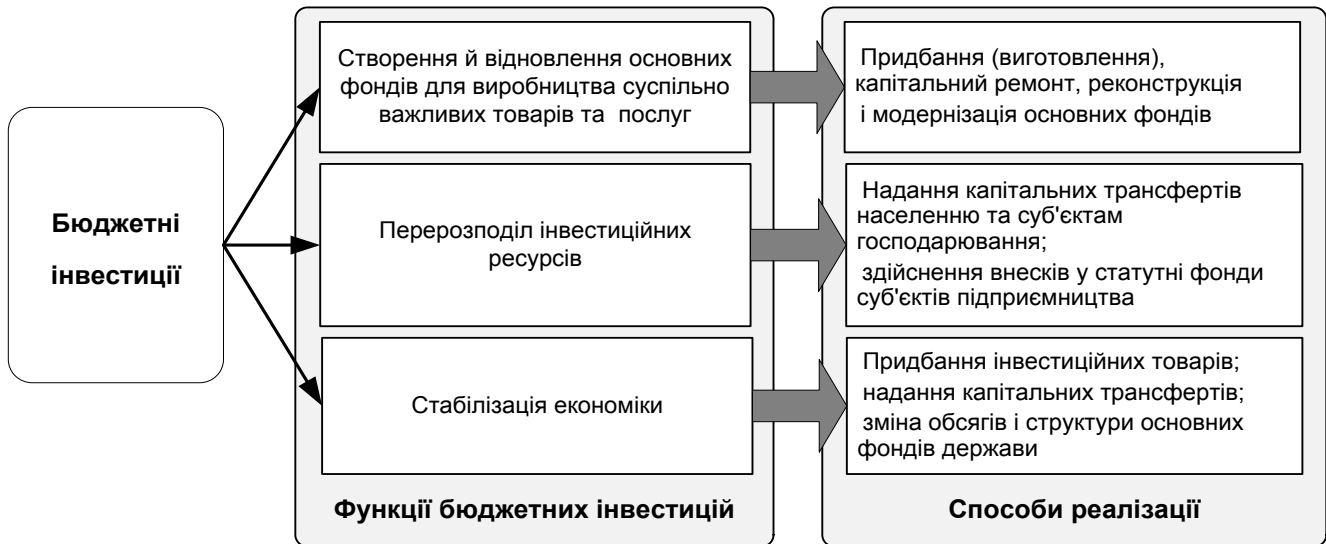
Бюджетні інвестиції

Створення й відновлення основних фондів для виробництва суспільно важливих товарів та послуг

Перерозподіл інвестиційних ресурсів

Стабілізація економіки

Функції бюджетних інвестицій

Придбання (виготовлення), капітальний ремонт, реконструкція і модернізація основних фондів

Надання капітальних трансфертів населенню та суб'єктам господарювання;
здійснення внесків у статутні фонди суб'єктів підприємництва

Придбання інвестиційних товарів;
надання капітальних трансфертів;
зміна обсягів і структури основних фондів держави

Способи реалізації